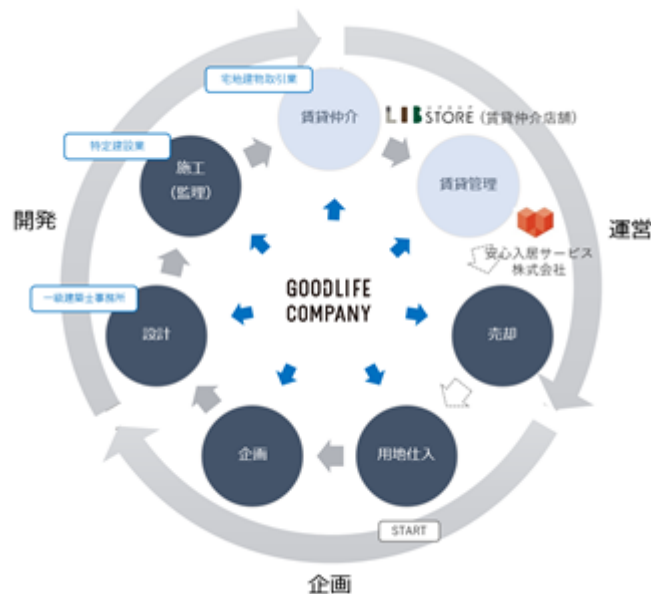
宅地建物取引業

賃貸仲介

LIB STORE（賃貸仲介店舗）

特定建設業

施工
（監理）

賃貸管理

開発

運営

安心入居サービス
株式会社

一級建築士事務所

GOODLIFE
COMPANY

設計

売却

企画

用地仕入

START

企画